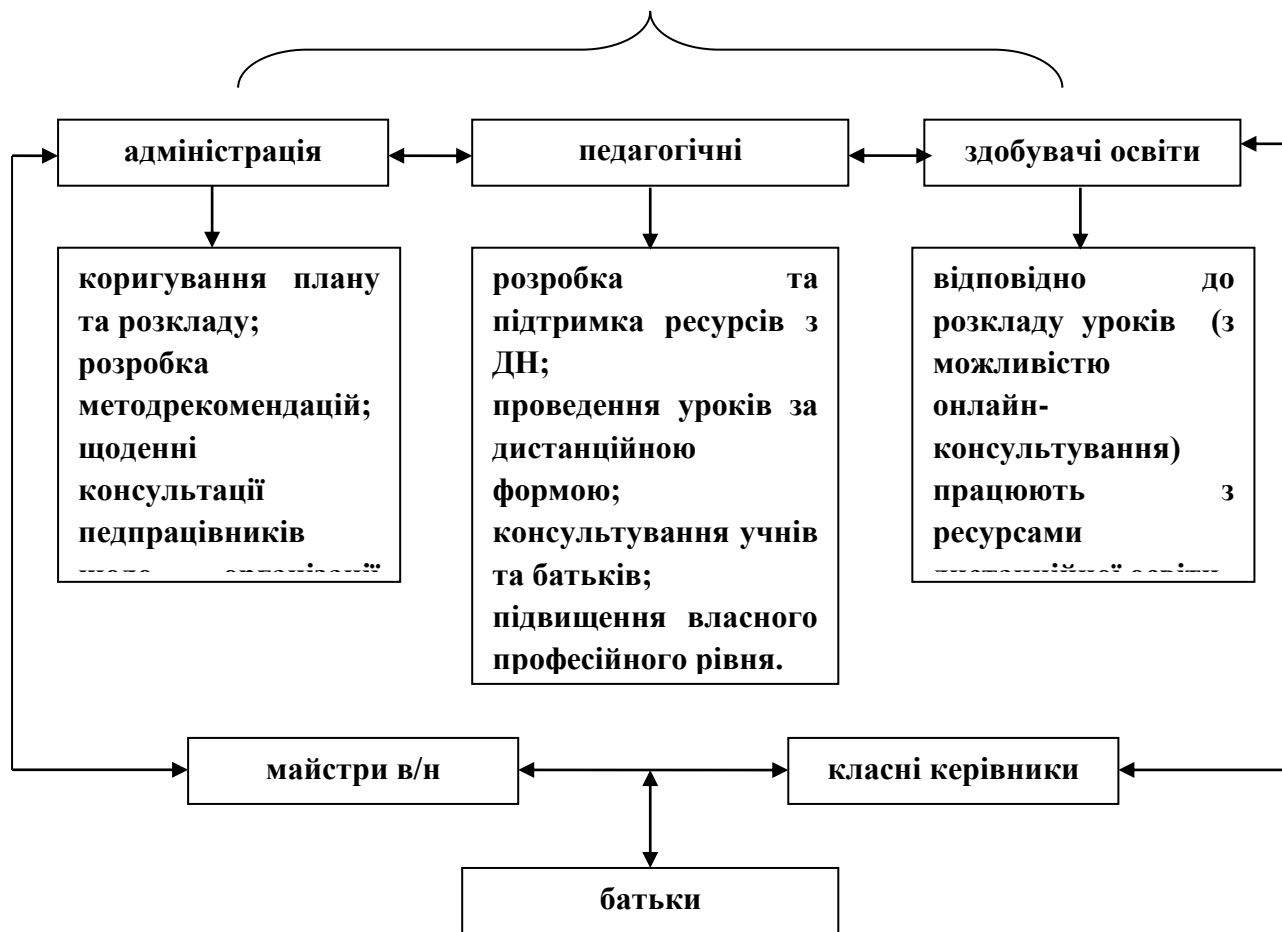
адміністрація

педагогічні

здобувачі освіти

коригування плану та розкладу; розробка методрекомендацій; щоденні консультації педпрацівників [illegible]

розробка та підтримка ресурсів з ДН; проведення уроків за дистанційною формою; консультування учнів та батьків; підвищення власного професійного рівня.

відповідно до розкладу уроків (з можливістю онлайн-консультування) працюють з ресурсами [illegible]

майстри в/н

класні керівники

батьки